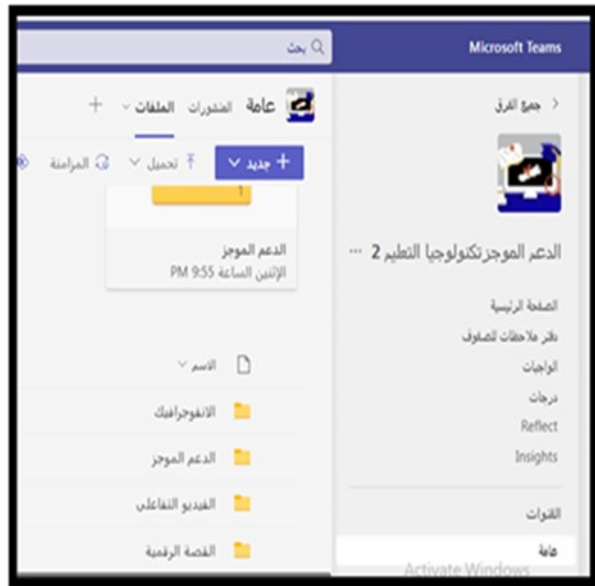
Microsoft Teams

بحث

< جميع الفرق

الدعم الموجزتكنولوجيا التعليم 2 ...

الصفحة الرئيسية
دفتر ملاحظات للصفوف
الواجبات
درجات
Reflect
Insights

القنوات
عامة

عامة المنشورات الملفات +

+ جديد تحميل المزامنة

1

الدعم الموجز
الإثنين الساعة 9:55 PM

الاسم
الانفوجرافيك
الدعم الموجز
الفيديو التفاعلي
القصة الرقمية

Activate Windows